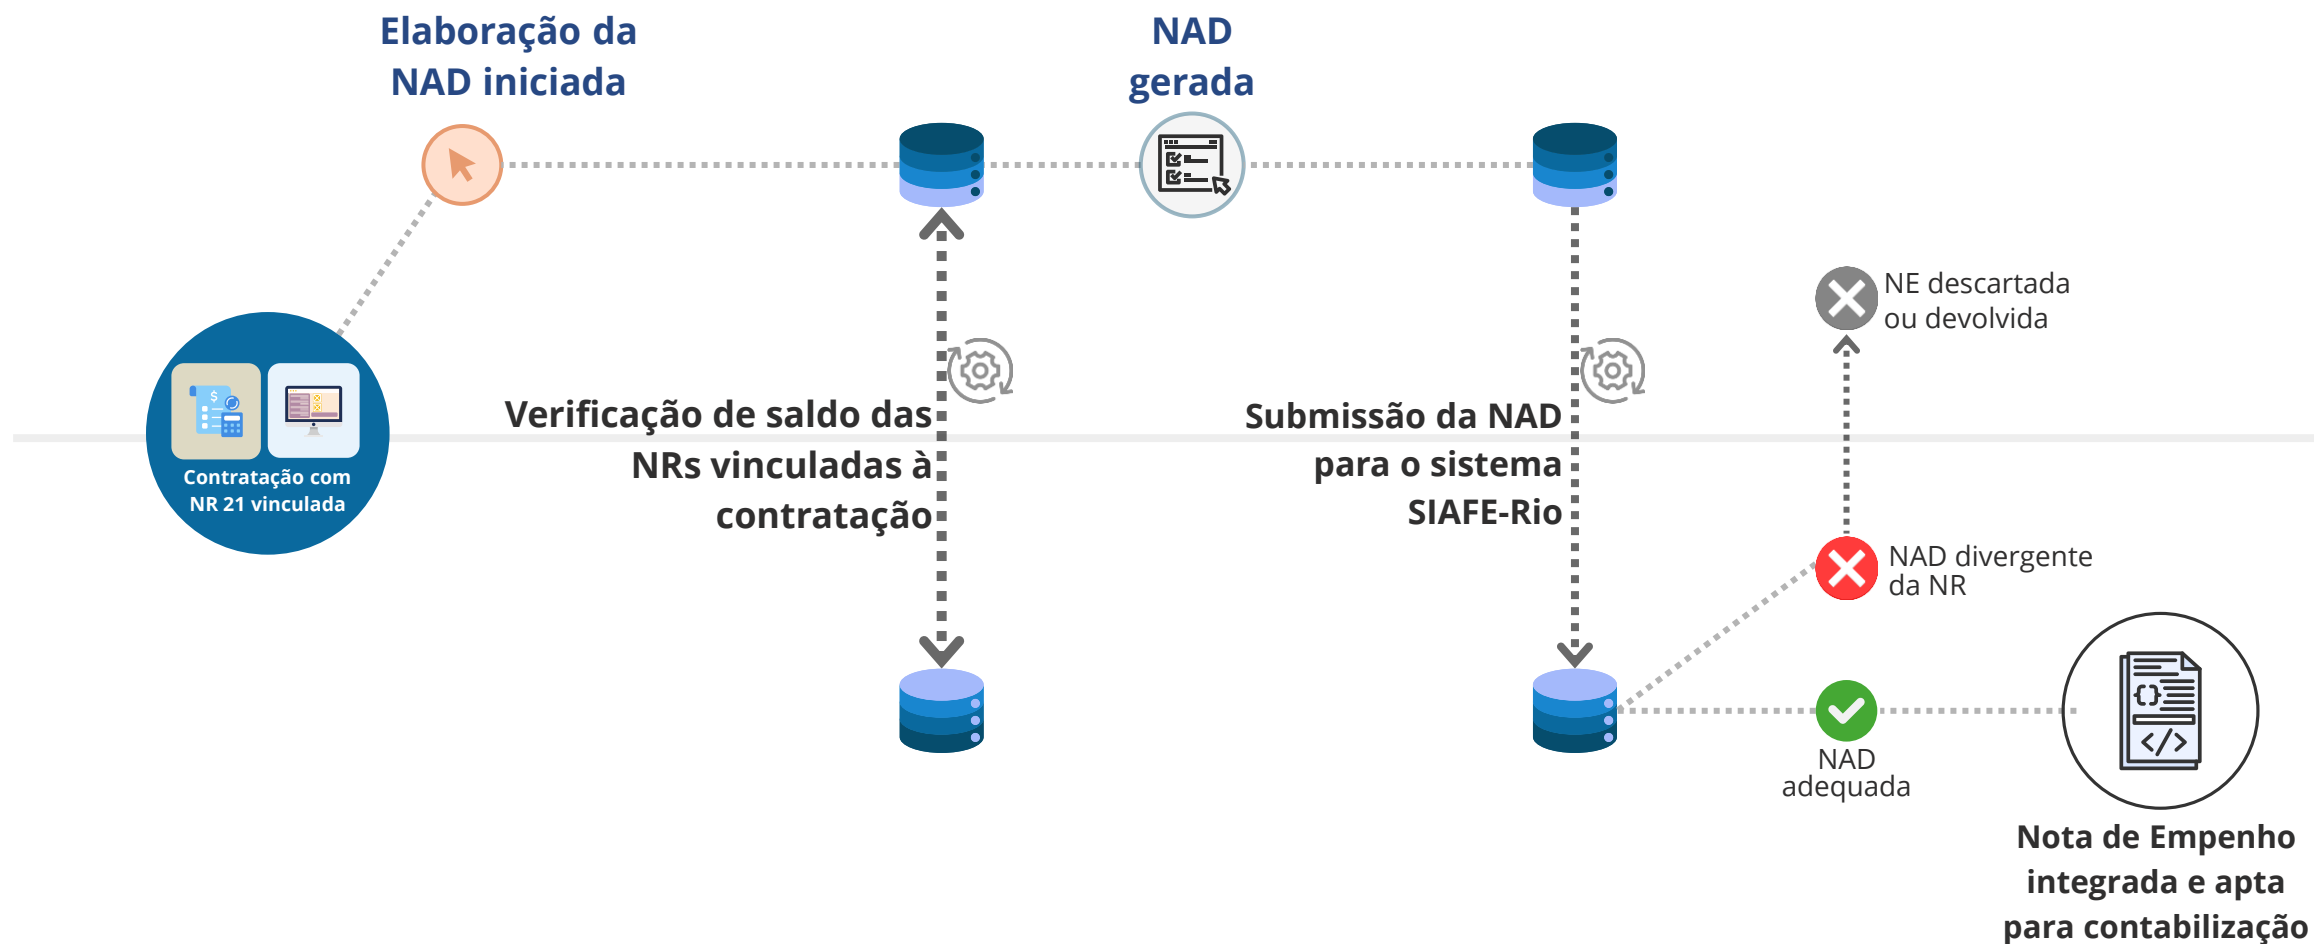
Elaboração da NAD iniciada

NAD gerada

Contratação com NR 21 vinculada

Verificação de saldo das NRs vinculadas à contratação

Submissão da NAD para o sistema SIAFE-Rio

NE descartada ou devolvida

NAD divergente da NR

NAD adequada

Nota de Empenho integrada e apta para contabilização